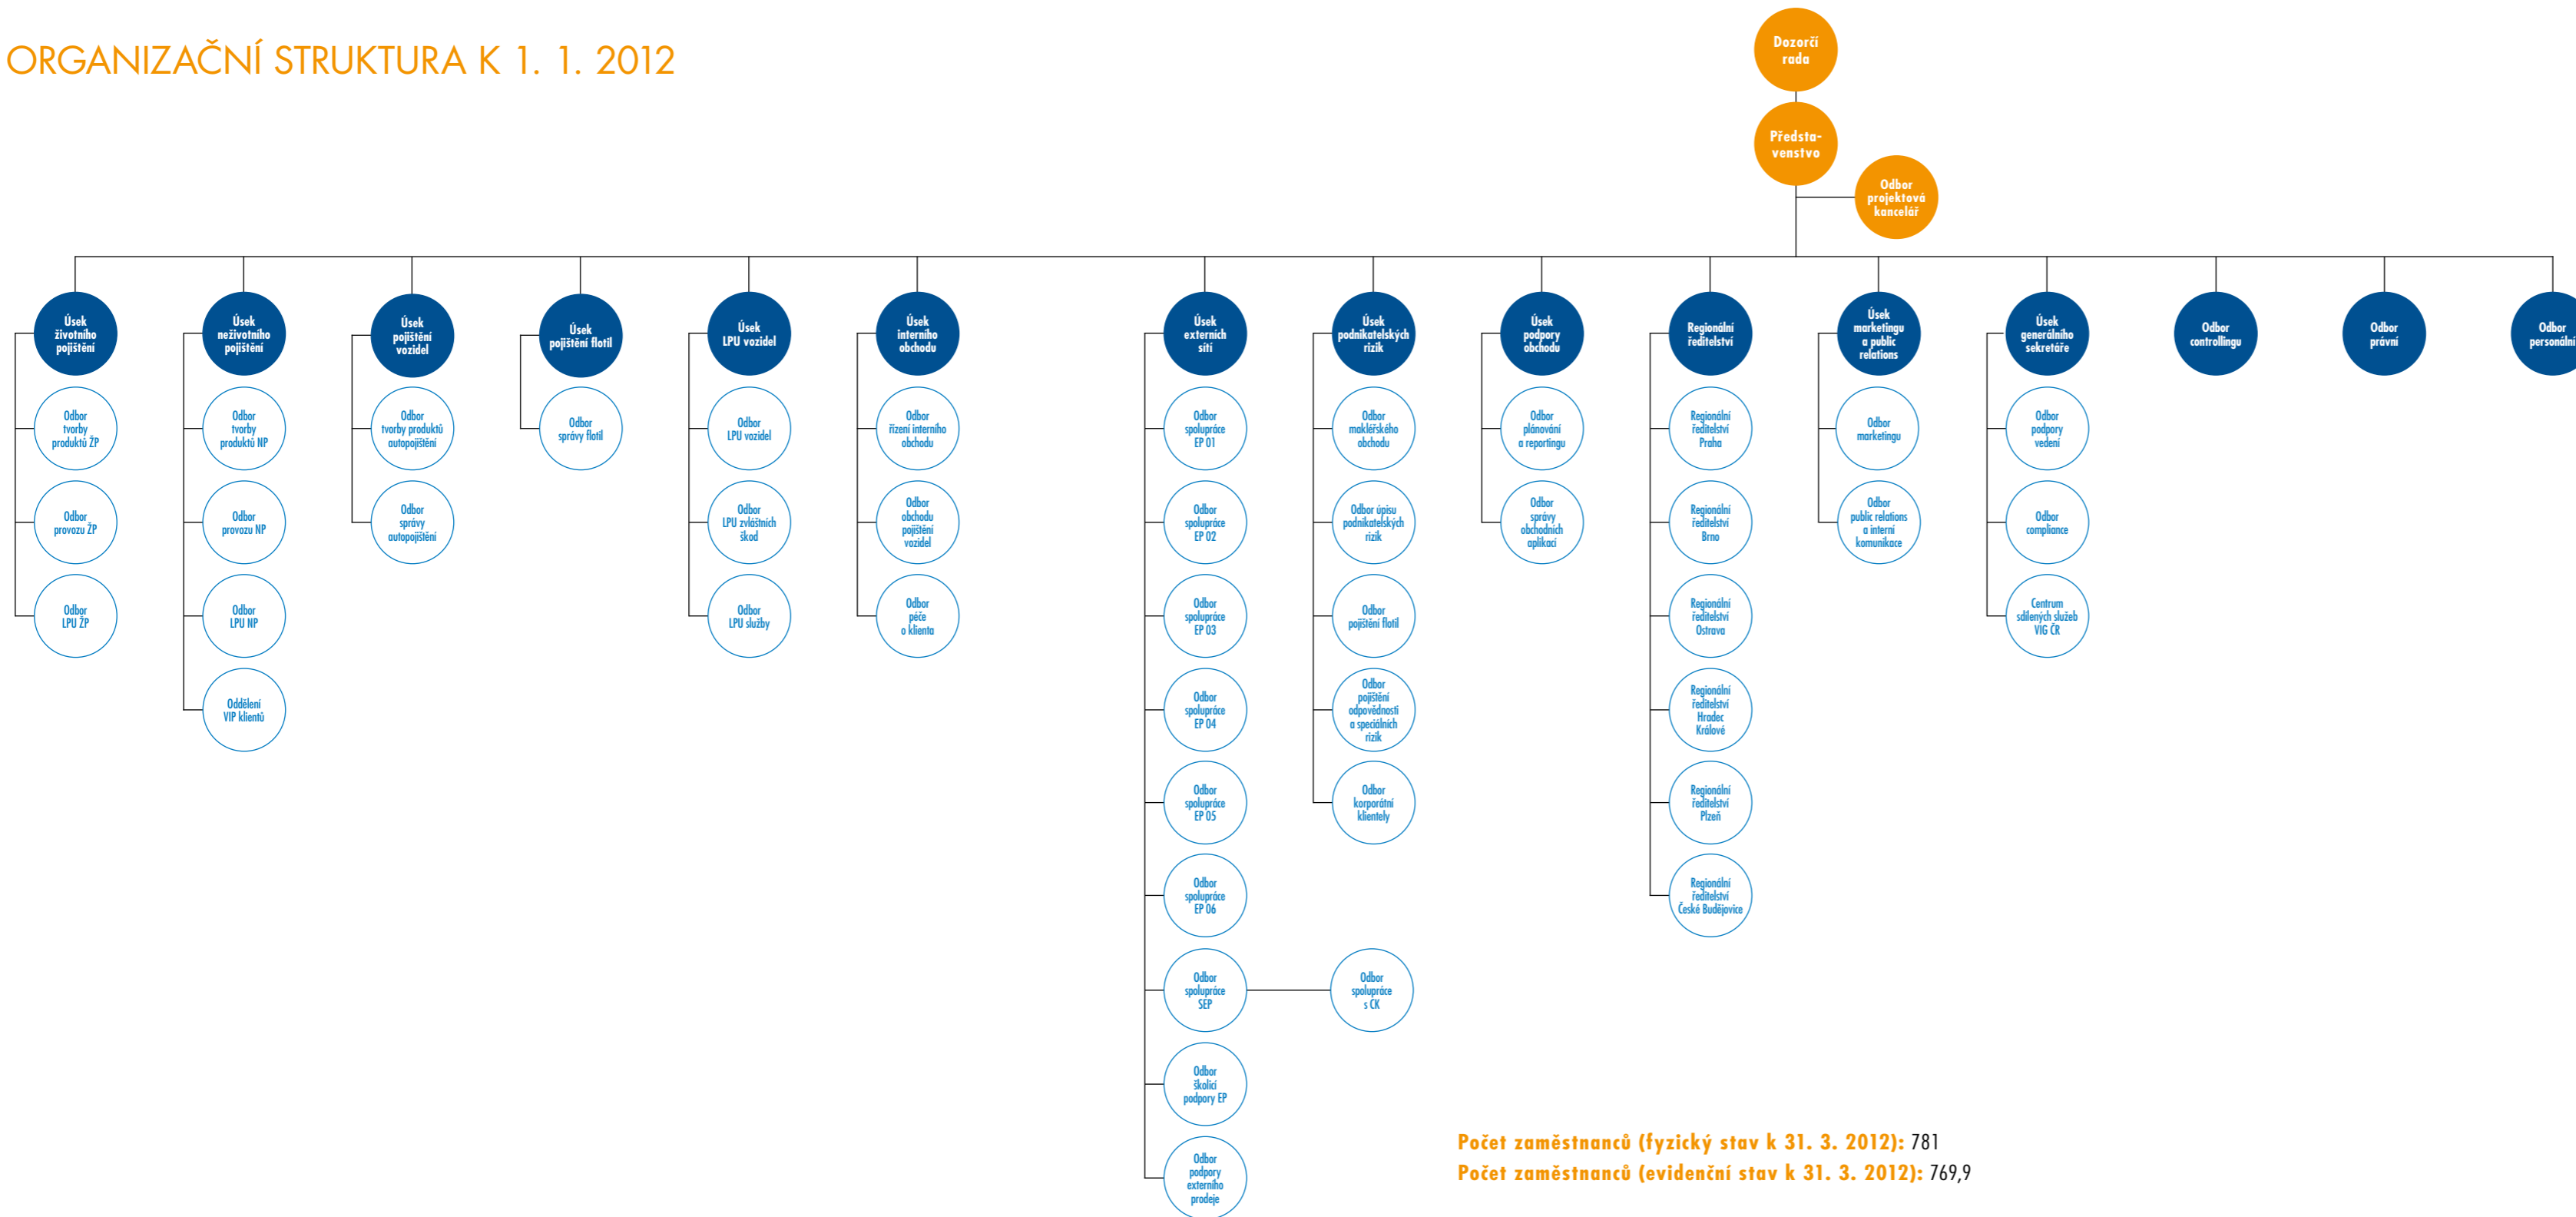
ORGANIZAČNÍ STRUKTURA K 1. 1. 2012

Dozorčí rada

Představenstvo

Odbor projektová kancelář

Úsek životního pojištění

Odbor tvorby produktů ŽP

Odbor provozu ŽP

Odbor LPU ŽP

Úsek neživotního pojištění

Odbor tvorby produktů NP

Odbor provozu NP

Odbor LPU NP

Oddělení VIP klientů

Úsek pojištění vozidel

Odbor tvorby produktů autopojištění

Odbor správy autopojištění

Úsek pojištění flotil

Odbor správy flotil

Úsek LPU vozidel

Odbor LPU vozidel

Odbor LPU zvláštních škod

Odbor LPU služby

Úsek interního obchodu

Odbor řízení interního obchodu

Odbor obchodu pojištění vozidel

Odbor péče o klienta

Úsek externích sítí

Odbor spolupráce EP 01

Odbor spolupráce EP 02

Odbor spolupráce EP 03

Odbor spolupráce EP 04

Odbor spolupráce EP 05

Odbor spolupráce EP 06

Odbor spolupráce SEP

Odbor spolupráce s CK

Odbor školicí podpory EP

Odbor podpory externího prodeje

Úsek podnikatelských rizik

Odbor makléřského obchodu

Odbor úpisu podnikatelských rizik

Odbor pojištění flotil

Odbor pojištění odpovědnosti a speciálních rizik

Odbor korporátní klientely

Úsek podpory obchodu

Odbor plánování a reportingu

Odbor správy obchodních aplikací

Regionální ředitelství

Regionální ředitelství Praha

Regionální ředitelství Brno

Regionální ředitelství Ostrava

Regionální ředitelství Hradec Králové

Regionální ředitelství Plzeň

Regionální ředitelství České Budějovice

Úsek marketingu a public relations

Odbor marketingu

Odbor public relations a interní komunikace

Úsek generálního sekretáře

Odbor podpory vedení

Odbor compliance

Centrum sdílených služeb VIG ČR

Odbor controllingu

Odbor právní

Odbor personální

Počet zaměstnanců (fyzický stav k 31. 3. 2012): 781
Počet zaměstnanců (evidenční stav k 31. 3. 2012): 769,9